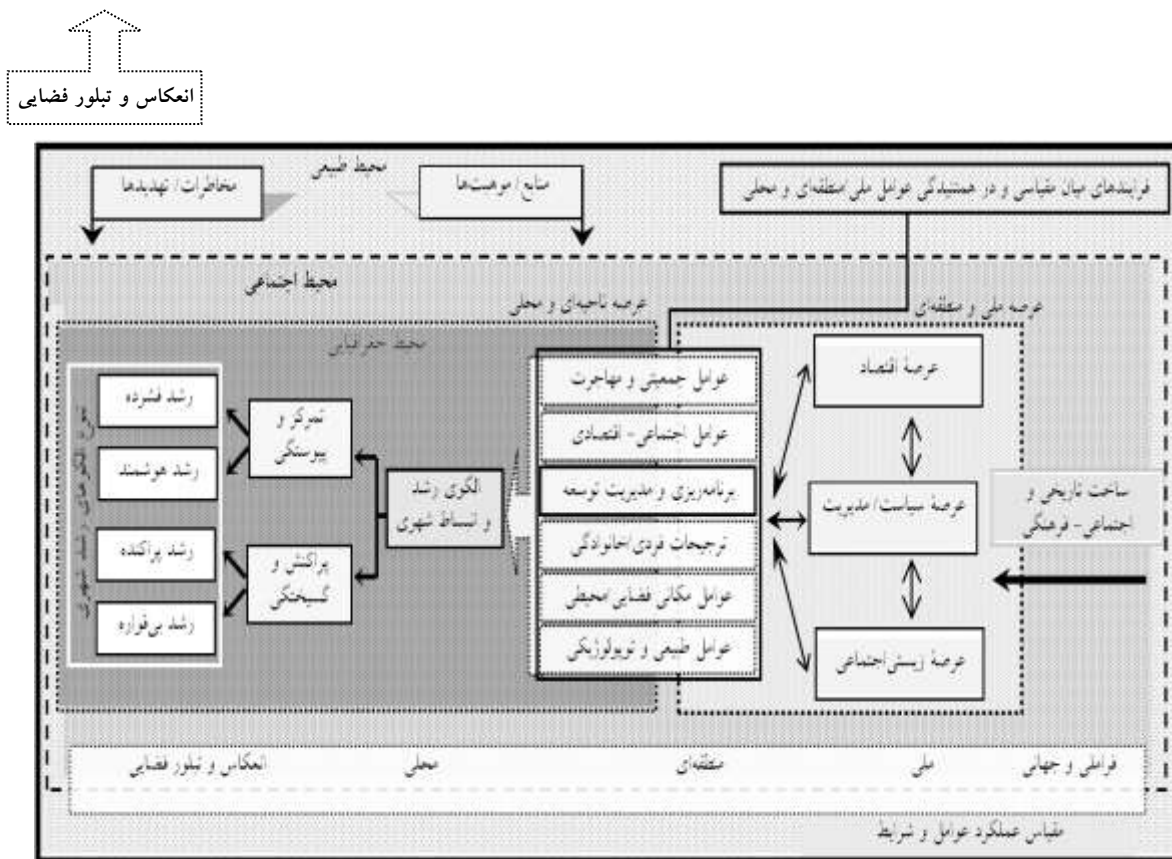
انعکاس و تبلور فضایی

فرایندهای میان مقیاسی و در هم‌تنیدگی عوامل ملی/منطقه‌ای و محلی

منابع/ موهبت‌ها

محیط طبیعی

مخاطرات/ تهدیدها

محیط اجتماعی

عرصه ملی و منطقه‌ای

عرصه ناحیه‌ای و محلی

محیط جغرافیایی

عرصهٔ اقتصاد

عرصهٔ سیاست/ مدیریت

عرصهٔ زیستی/اجتماعی

ساخت تاریخی و اجتماعی - فرهنگی

عوامل جمعیتی و مهاجرت

عوامل اجتماعی - اقتصادی

برنامه‌ریزی و مدیریت توسعه

ترجیحات فردی/خانوادگی

عوامل مکانی فضایی/محیط

عوامل طبیعی و توپولوژیکی

الگوی رشد و انبساط شهری

تمرکز و پیوستگی

پراکنش و گسیختگی

رشد فشرده

رشد هوشمند

رشد پراکنده

رشد بی‌قواره

انواع الگوهای رشد شهری

فراملی و جهانی

ملی

منطقه‌ای

محلی

انعکاس و تبلور فضایی

مقیاس عملکرد عوامل و شرایط